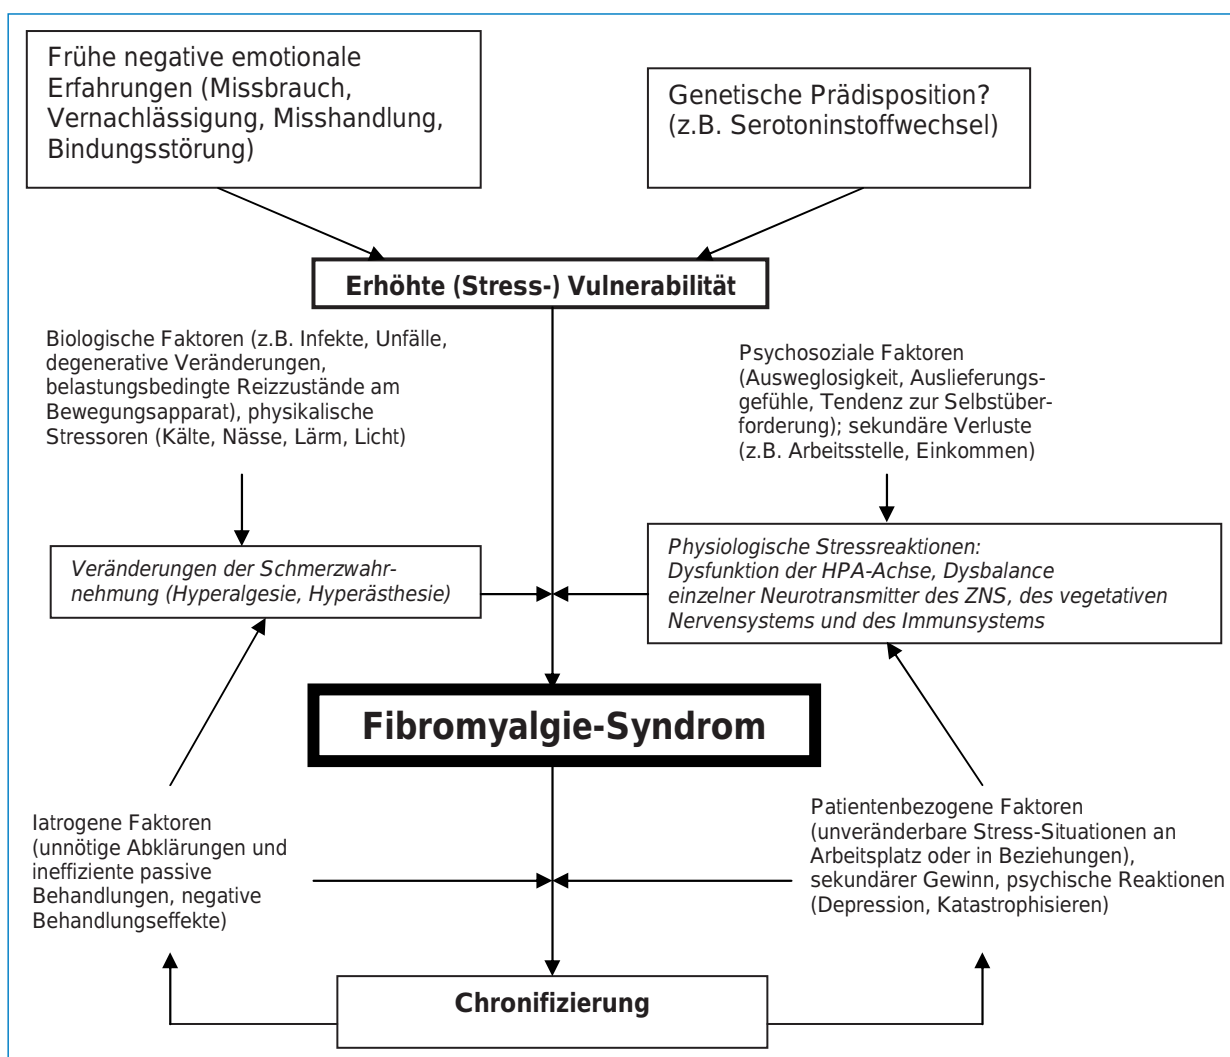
Frühe negative emotionale Erfahrungen (Missbrauch, Vernachlässigung, Misshandlung, Bindungsstörung)

Genetische Prädisposition? (z.B. Serotoninstoffwechsel)

**Erhöhte (Stress-) Vulnerabilität**

Biologische Faktoren (z.B. Infekte, Unfälle, degenerative Veränderungen, belastungsbedingte Reizzustände am Bewegungsapparat), physikalische Stressoren (Kälte, Nässe, Lärm, Licht)

Psychosoziale Faktoren (Ausweglosigkeit, Auslieferungsgefühle, Tendenz zur Selbstüberforderung); sekundäre Verluste (z.B. Arbeitsstelle, Einkommen)

*Veränderungen der Schmerzwahrnehmung (Hyperalgesie, Hyperästhesie)*

*Physiologische Stressreaktionen: Dysfunktion der HPA-Achse, Dysbalance einzelner Neurotransmitter des ZNS, des vegetativen Nervensystems und des Immunsystems*

**Fibromyalgie-Syndrom**

Iatrogene Faktoren (unnötige Abklärungen und ineffiziente passive Behandlungen, negative Behandlungseffekte)

Patientenbezogene Faktoren (unveränderbare Stress-Situationen an Arbeitsplatz oder in Beziehungen), sekundärer Gewinn, psychische Reaktionen (Depression, Katastrophisieren)

**Chronifizierung**